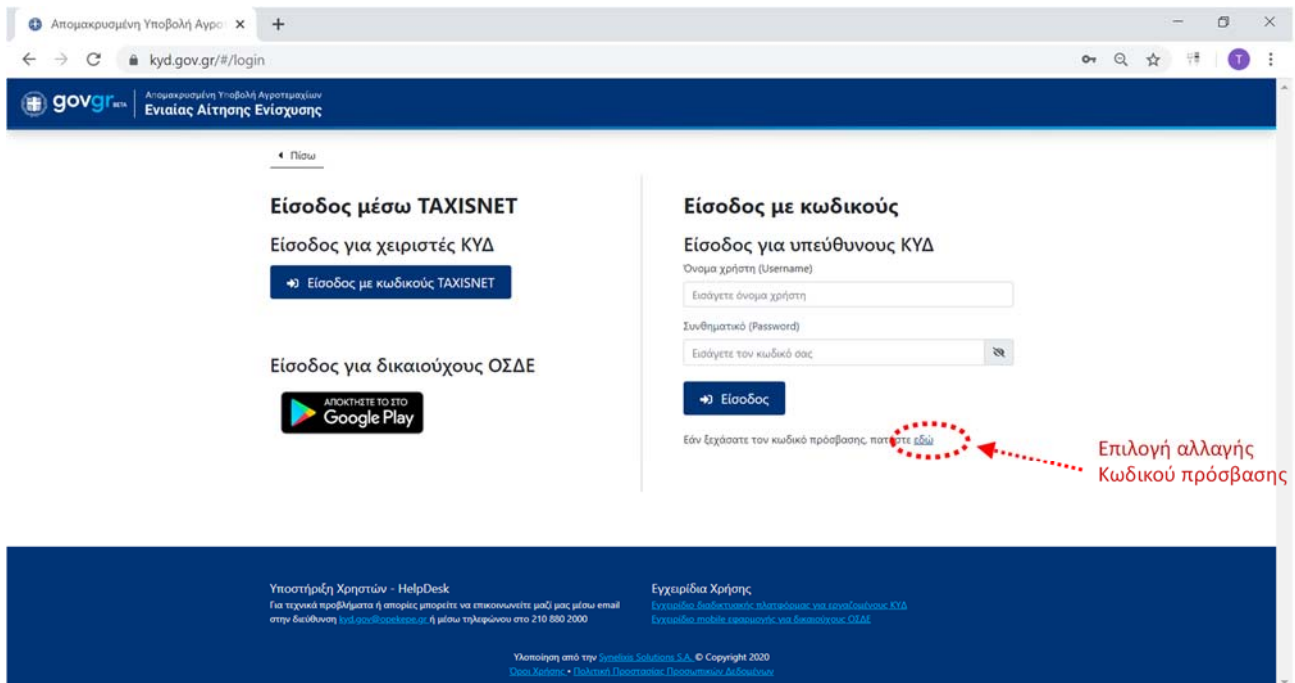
Απομακρυσμένη Υποβολή Αγρο ×

kyd.gov.gr/#/login

gov.gr BETA Απομακρυσμένη Υποβολή Αγροτεμαχίων Ενιαίας Αίτησης Ενίσχυσης

◂ Πίσω

Είσοδος μέσω TAXISNET

Είσοδος για χειριστές ΚΥΔ

Είσοδος με κωδικούς TAXISNET

Είσοδος για δικαιούχους ΟΣΔΕ

ΑΠΟΚΤΗΣΤΕ ΤΟ ΣΤΟ Google Play

Είσοδος με κωδικούς

Είσοδος για υπεύθυνους ΚΥΔ

Όνομα χρήστη (Username)

Εισάγετε όνομα χρήστη

Συνθηματικό (Password)

Εισάγετε τον κωδικό σας

Είσοδος

Εάν ξεχάσατε τον κωδικό πρόσβασης, πατήστε εδώ

Επιλογή αλλαγής Κωδικού πρόσβασης

Υποστήριξη Χρηστών - HelpDesk
Για τεχνικά προβλήματα ή απορίες μπορείτε να επικοινωνείτε μαζί μας μέσω email στην διεύθυνση kyd.gov@opekepe.gr ή μέσω τηλεφώνου στο 210 880 2000

Εγχειρίδια Χρήσης
Εγχειρίδιο διαδικτυακής πλατφόρμας για εργαζομένους ΚΥΔ
Εγχειρίδιο mobile εφαρμογής για δικαιούχους ΟΣΔΕ

Υλοποίηση από την Syneleixis Solutions S.A. © Copyright 2020
Όροι Χρήσης • Πολιτική Προστασίας Προσωπικών Δεδομένων